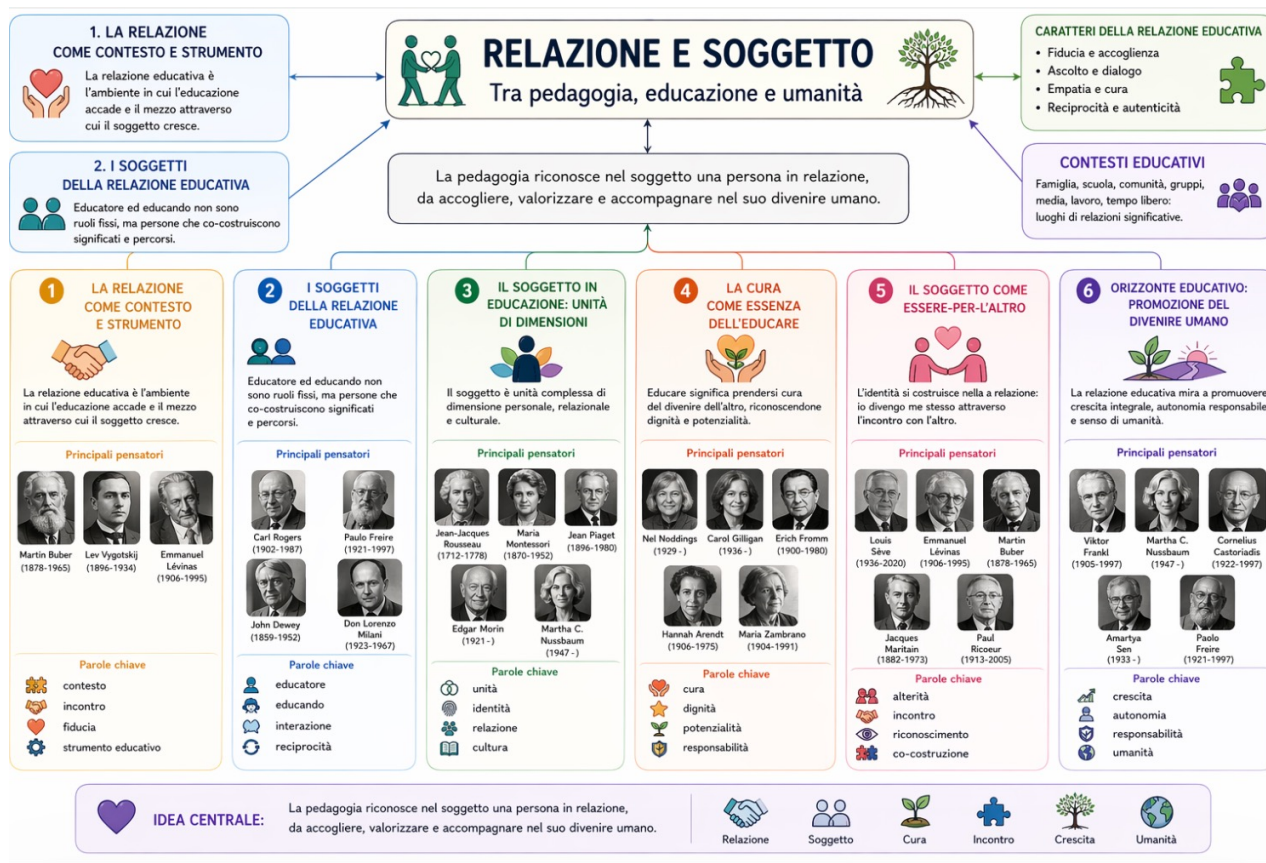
1. LA RELAZIONE COME CONTESTO E STRUMENTO

La relazione educativa è l'ambiente in cui l'educazione accade e il mezzo attraverso cui il soggetto cresce.

RELAZIONE E SOGGETTO
Tra pedagogia, educazione e umanità

CARATTERI DELLA RELAZIONE EDUCATIVA
• Fiducia e accoglienza
• Ascolto e dialogo
• Empatia e cura
• Reciprocità e autenticità

2. I SOGGETTI DELLA RELAZIONE EDUCATIVA

Educatore ed educando non sono ruoli fissi, ma persone che co-costruiscono significati e percorsi.

La pedagogia riconosce nel soggetto una persona in relazione, da accogliere, valorizzare e accompagnare nel suo divenire umano.

CONTESTI EDUCATIVI
Famiglia, scuola, comunità, gruppi, media, lavoro, tempo libero: luoghi di relazioni significative.

1 LA RELAZIONE COME CONTESTO E STRUMENTO

La relazione educativa è l'ambiente in cui l'educazione accade e il mezzo attraverso cui il soggetto cresce.

Principali pensatori
Martin Buber (1878-1965)
Lev Vygotskij (1896-1934)
Emmanuel Lévinas (1906-1995)

Parole chiave
contesto
incontro
fiducia
strumento educativo

2 I SOGGETTI DELLA RELAZIONE EDUCATIVA

Educatore ed educando non sono ruoli fissi, ma persone che co-costruiscono significati e percorsi.

Principali pensatori
Carl Rogers (1902-1987)
Paulo Freire (1921-1997)
John Dewey (1859-1952)
Don Lorenzo Milani (1923-1967)

Parole chiave
educatore
educando
interazione
reciprocità

3 IL SOGGETTO IN EDUCAZIONE: UNITÀ DI DIMENSIONI

Il soggetto è unità complessa di dimensione personale, relazionale e culturale.

Principali pensatori
Jean-Jacques Rousseau (1712-1778)
Maria Montessori (1870-1952)
Jean Piaget (1896-1980)
Edgar Morin (1921 -)
Martha C. Nussbaum (1947 -)

Parole chiave
unità
identità
relazione
cultura

4 LA CURA COME ESSENZA DELL'EDUCARE

Educare significa prendersi cura del divenire dell'altro, riconoscendone dignità e potenzialità.

Principali pensatori
Nel Noddings (1929 -)
Carol Gilligan (1936 -)
Erich Fromm (1900-1980)
Hannah Arendt (1906-1975)
María Zambrano (1904-1991)

Parole chiave
cura
dignità
potenzialità
responsabilità

5 IL SOGGETTO COME ESSERE-PER-L'ALTRO

L'identità si costruisce nella relazione: io divengo me stesso attraverso l'incontro con l'altro.

Principali pensatori
Louis Sève (1936-2020)
Emmanuel Lévinas (1906-1995)
Martin Buber (1878-1965)
Jacques Maritain (1882-1973)
Paul Ricoeur (1913-2005)

Parole chiave
alterità
incontro
riconoscimento
co-costruzione

6 ORIZZONTE EDUCATIVO: PROMOZIONE DEL DIVENIRE UMANO

La relazione educativa mira a promuovere crescita integrale, autonomia responsabile e senso di umanità.

Principali pensatori
Viktor Frankl (1905-1997)
Martha C. Nussbaum (1947 -)
Cornelius Castoriadis (1922-1997)
Amartya Sen (1933 -)
Paolo Freire (1921-1997)

Parole chiave
crescita
autonomia
responsabilità
umanità

IDEA CENTRALE: La pedagogia riconosce nel soggetto una persona in relazione, da accogliere, valorizzare e accompagnare nel suo divenire umano.

Relazione Soggetto Cura Incontro Crescita Umanità